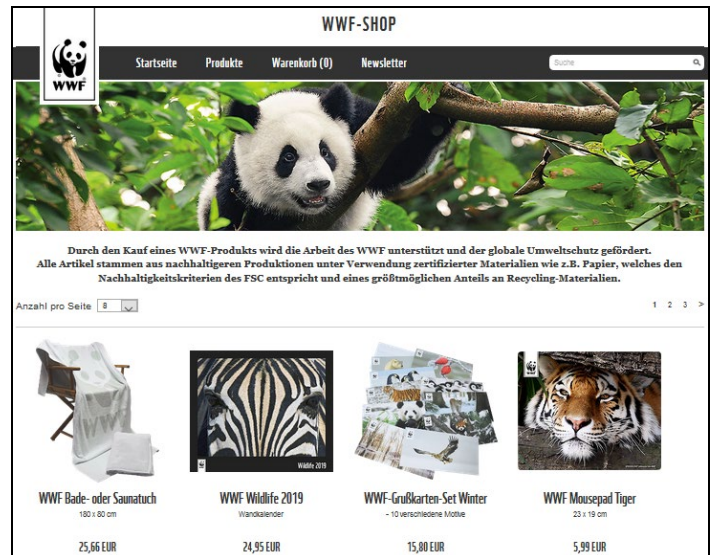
WWF-SHOP

WWF

Startseite Produkte Warenkorb (0) Newsletter

Suche

Durch den Kauf eines WWF-Produkts wird die Arbeit des WWF unterstützt und der globale Umweltschutz gefördert. Alle Artikel stammen aus nachhaltigeren Produktionen unter Verwendung zertifizierter Materialien wie z.B. Papier, welches den Nachhaltigkeitskriterien des FSC entspricht und eines größtmöglichen Anteils an Recycling-Materialien.

Anzahl pro Seite 8

1 2 3 >

Wildlife 2019

WWF Bade- oder Saunatuch
180 x 80 cm
25,66 EUR

WWF Wildlife 2019
Wandkalender
24,95 EUR

WWF-Grußkarten-Set Winter
- 10 verschiedene Motive
15,80 EUR

WWF Mousepad Tiger
23 x 19 cm
5,99 EUR